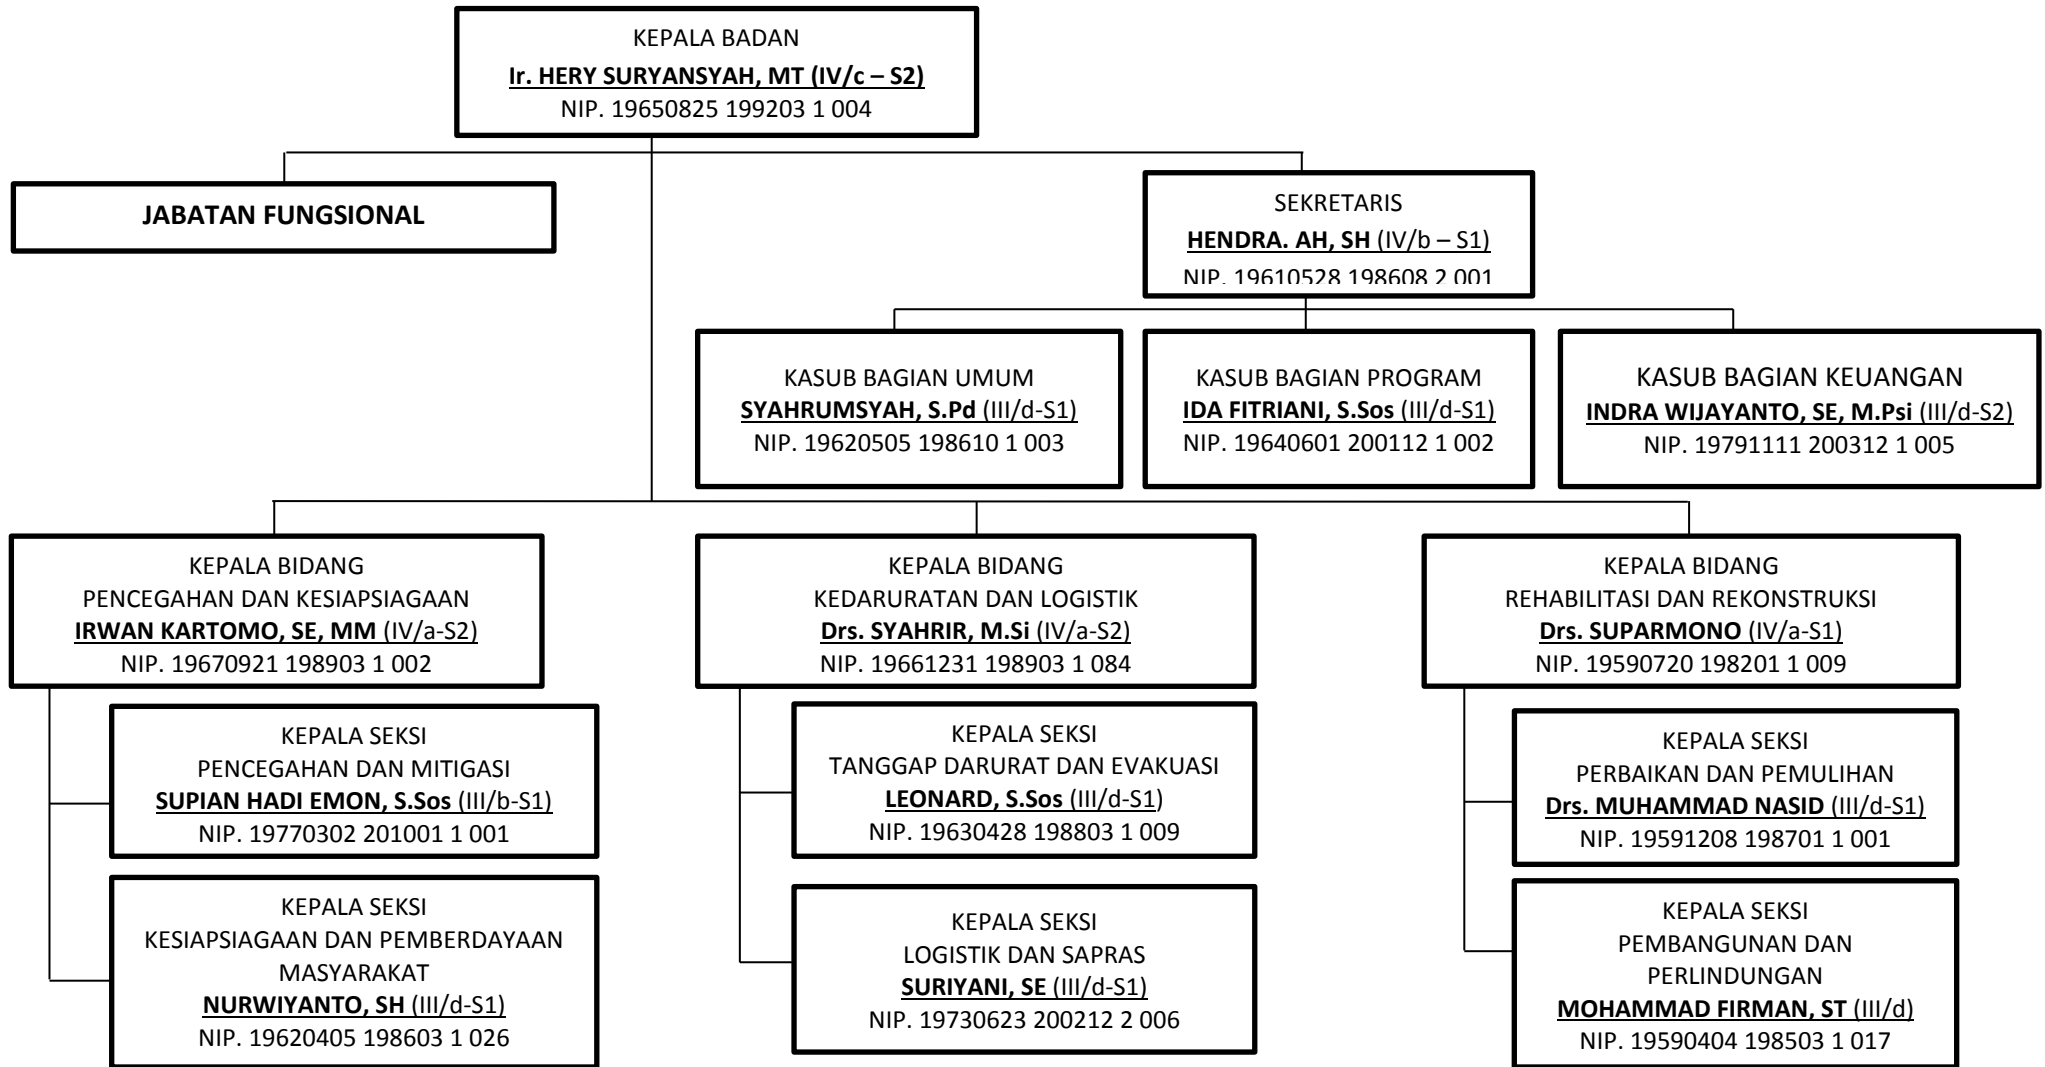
KEPALA BADAN
Ir. HERY SURYANSYAH, MT (IV/c – S2)
NIP. 19650825 199203 1 004

JABATAN FUNGSIONAL

SEKRETARIS
HENDRA. AH, SH (IV/b – S1)
NIP. 19610528 198608 2 001

KASUB BAGIAN UMUM
SYAHRUMSYAH, S.Pd (III/d-S1)
NIP. 19620505 198610 1 003

KASUB BAGIAN PROGRAM
IDA FITRIANI, S.Sos (III/d-S1)
NIP. 19640601 200112 1 002

KASUB BAGIAN KEUANGAN
INDRA WIJAYANTO, SE, M.Psi (III/d-S2)
NIP. 19791111 200312 1 005

KEPALA BIDANG
PENCEGAHAN DAN KESIAPSIAGAAN
IRWAN KARTOMO, SE, MM (IV/a-S2)
NIP. 19670921 198903 1 002

KEPALA SEKSI
PENCEGAHAN DAN MITIGASI
SUPIAN HADI EMON, S.Sos (III/b-S1)
NIP. 19770302 201001 1 001

KEPALA SEKSI
KESIAPSIAGAAN DAN PEMBERDAYAAN MASYARAKAT
NURWIYANTO, SH (III/d-S1)
NIP. 19620405 198603 1 026

KEPALA BIDANG
KEDARURATAN DAN LOGISTIK
Drs. SYAHRIR, M.Si (IV/a-S2)
NIP. 19661231 198903 1 084

KEPALA SEKSI
TANGGAP DARURAT DAN EVAKUASI
LEONARD, S.Sos (III/d-S1)
NIP. 19630428 198803 1 009

KEPALA SEKSI
LOGISTIK DAN SAPRAS
SURIYANI, SE (III/d-S1)
NIP. 19730623 200212 2 006

KEPALA BIDANG
REHABILITASI DAN REKONSTRUKSI
Drs. SUPARMONO (IV/a-S1)
NIP. 19590720 198201 1 009

KEPALA SEKSI
PERBAIKAN DAN PEMULIHAN
Drs. MUHAMMAD NASID (III/d-S1)
NIP. 19591208 198701 1 001

KEPALA SEKSI
PEMBANGUNAN DAN PERLINDUNGAN
MOHAMMAD FIRMAN, ST (III/d)
NIP. 19590404 198503 1 017